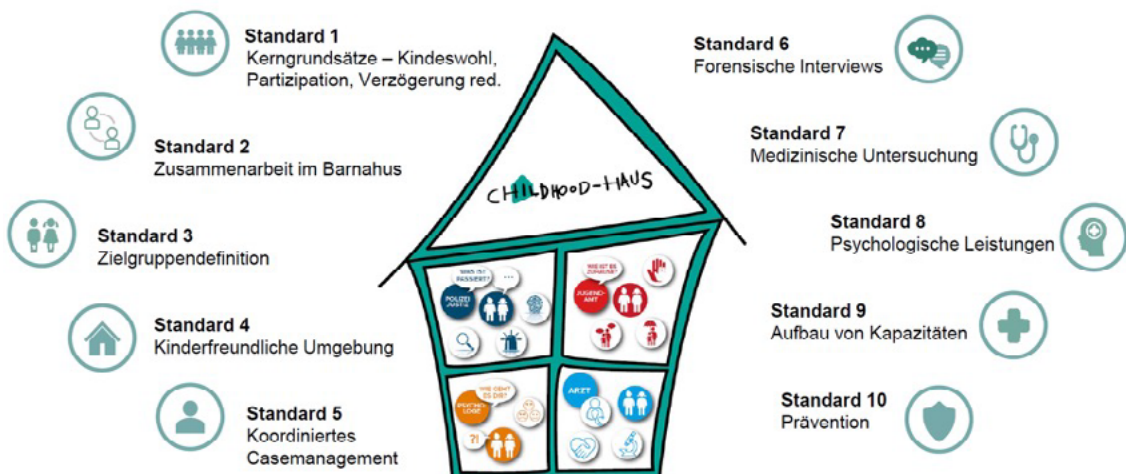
Standard 1
Kerngrundsätze – Kindeswohl, Partizipation, Verzögerung red.

Standard 2
Zusammenarbeit im Barnahus

Standard 3
Zielgruppendefinition

Standard 4
Kinderfreundliche Umgebung

Standard 5
Koordiniertes Casemanagement

CHILDHOOD-HAUS

WAS IST PASSIERT?
...
POLIZEI JUSTIZ

WIE IST ES ZUHAUSE?
JUGEND-AMT

WIE GEHT ES DIR?
PSYCHOLOGE
?!

ARZT

Standard 6
Forensische Interviews

Standard 7
Medizinische Untersuchung

Standard 8
Psychologische Leistungen

Standard 9
Aufbau von Kapazitäten

Standard 10
Prävention